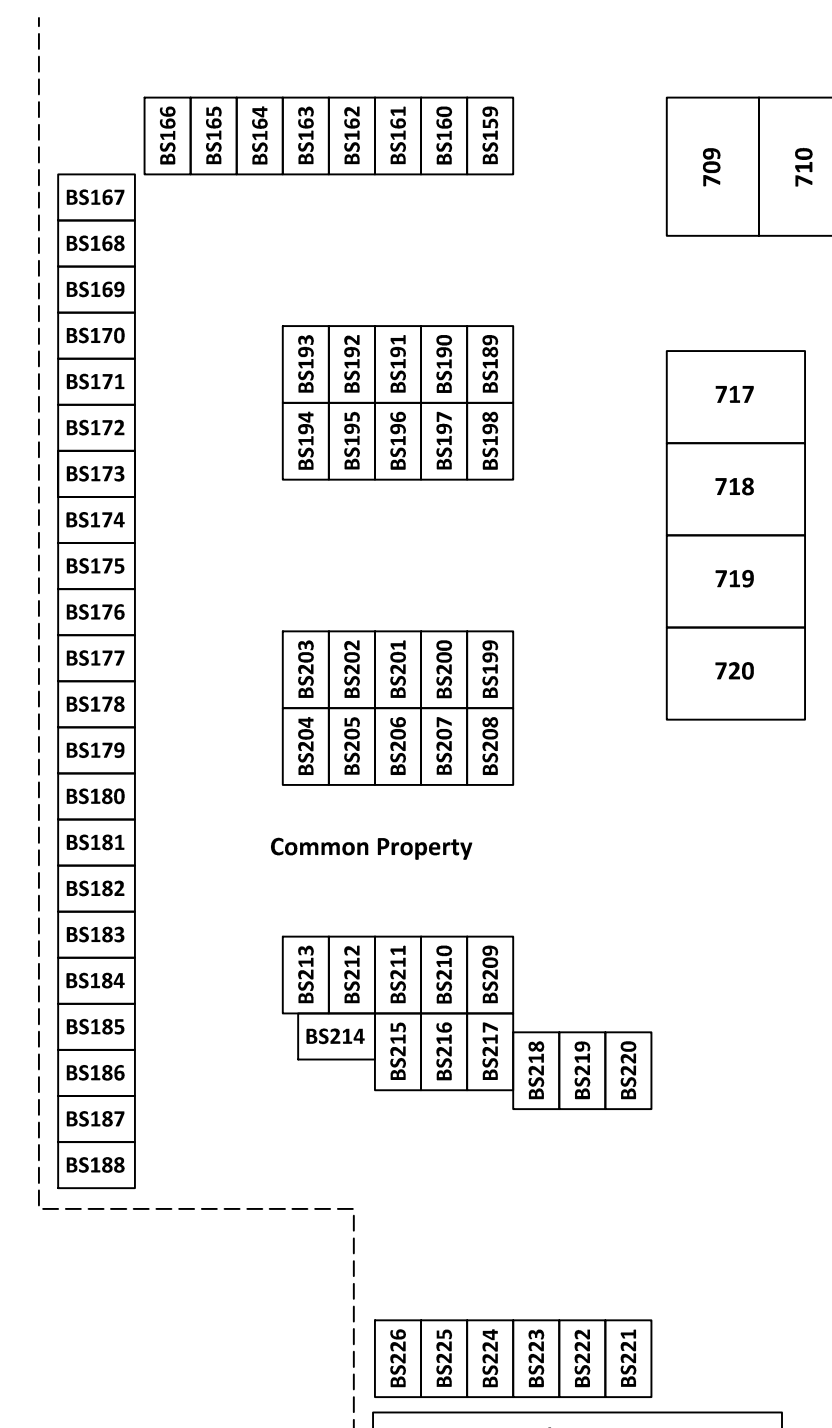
BS166 BS165 BS164 BS163 BS162 BS161 BS160 BS159

709 710

BS167
BS168
BS169
BS170
BS171
BS172
BS173
BS174
BS175
BS176
BS177
BS178
BS179
BS180
BS181
BS182
BS183
BS184
BS185
BS186
BS187
BS188

BS193 BS192 BS191 BS190 BS189
BS194 BS195 BS196 BS197 BS198

717
718
719
720

BS203 BS202 BS201 BS200 BS199
BS204 BS205 BS206 BS207 BS208

Common Property

BS213 BS212 BS211 BS210 BS209
BS214 BS215 BS216 BS217 BS218 BS219 BS220

BS226 BS225 BS224 BS223 BS222 BS221